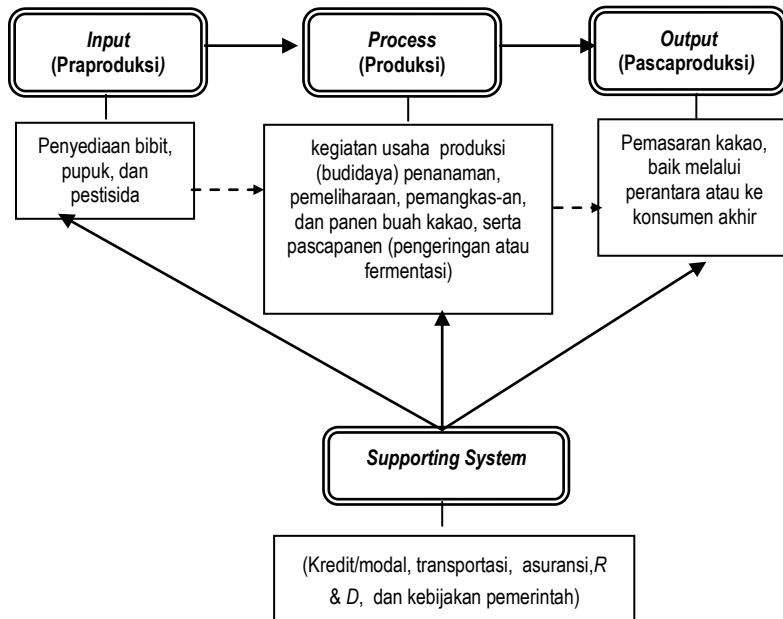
Input
(Praproduksi)

Process
(Produksi)

Output
(Pascaproduksi)

Penyediaan bibit, pupuk, dan pestisida

kegiatan usaha produksi (budidaya) penanaman, pemeliharaan, pemangkas-an, dan panen buah kakao, serta pascapanen (pengeringan atau fermentasi)

Pemasaran kakao, baik melalui perantara atau ke konsumen akhir

Supporting System

(Kredit/modal, transportasi, asuransi, R & D, dan kebijakan pemerintah)